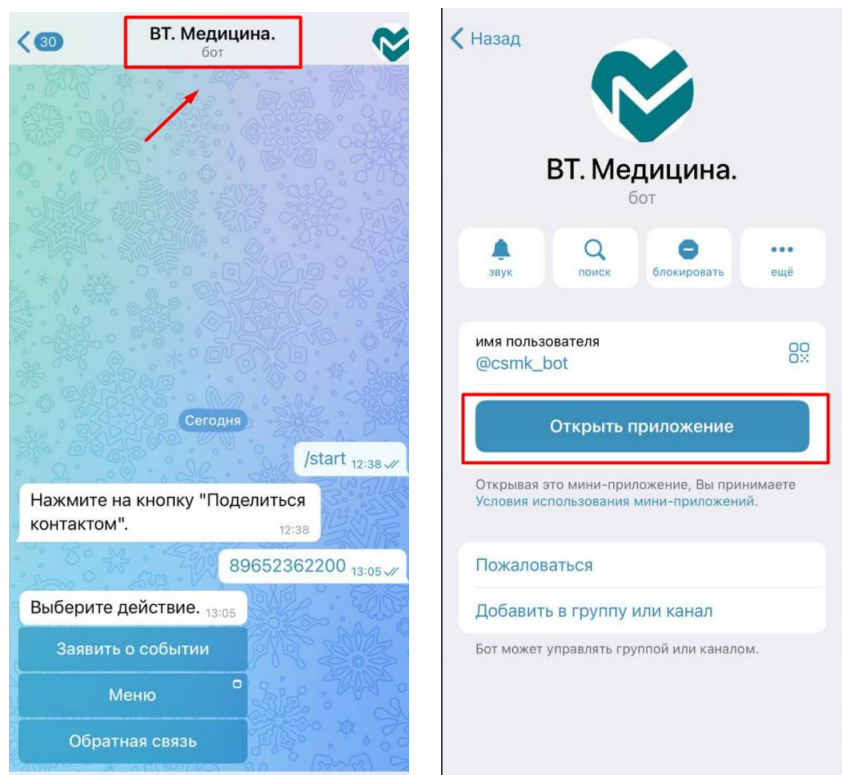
30

ВТ. Медицина.
бот

Сегодня

/start 12:38

Нажмите на кнопку "Поделиться контактом". 12:38

89652362200 13:05

Выберите действие. 13:05

Заявить о событии

Меню

Обратная связь

Назад

ВТ. Медицина.
бот

звук

поиск

блокировать

ещё

имя пользователя
@csmk_bot

Открыть приложение

Открывая это мини-приложение, Вы принимаете Условия использования мини-приложений.

Пожаловаться

Добавить в группу или канал

Бот может управлять группой или каналом.